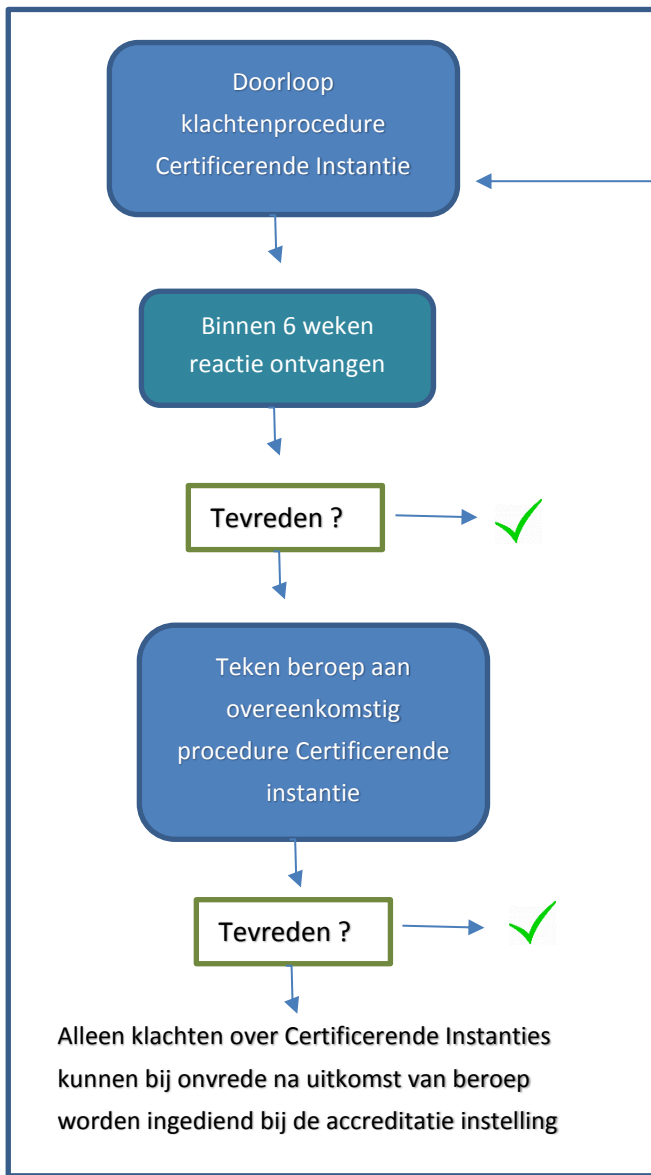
Doorloop klachtenprocedure Certificerende Instantie

Binnen 6 weken reactie ontvangen

Tevreden ?

Teken beroep aan overeenkomstig procedure Certificerende instantie

Tevreden ?

Alleen klachten over Certificerende Instanties kunnen bij onvrede na uitkomst van beroep worden ingediend bij de accreditatie instelling